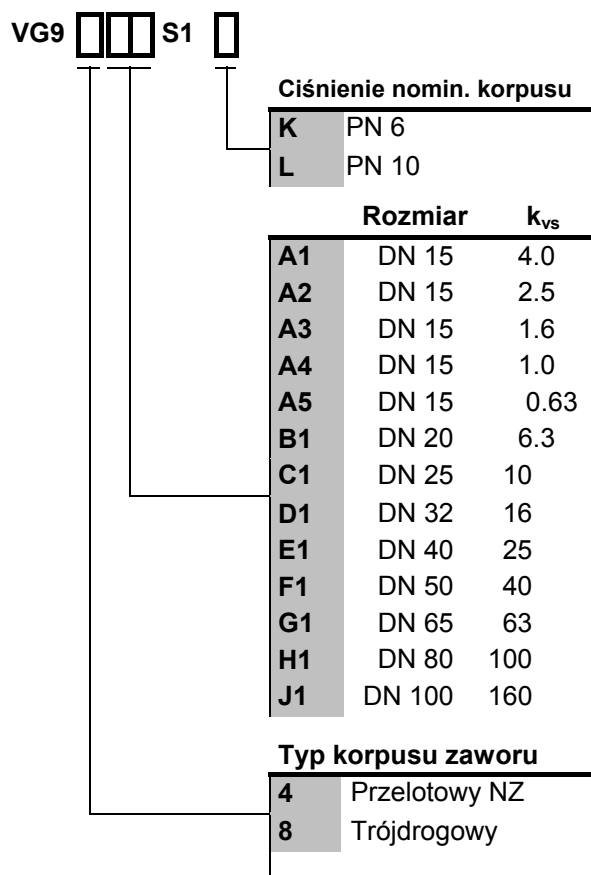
VG9 ☐☐☐ S1 ☐

Ciśnienie nomin. korpusu

| | |
|---|---|
| K | PN 6 |
| L | PN 10 |

| | Rozmiar | $k_{vs}$ |
|---|---|---|
| A1 | DN 15 | 4.0 |
| A2 | DN 15 | 2.5 |
| A3 | DN 15 | 1.6 |
| A4 | DN 15 | 1.0 |
| A5 | DN 15 | 0.63 |
| B1 | DN 20 | 6.3 |
| C1 | DN 25 | 10 |
| D1 | DN 32 | 16 |
| E1 | DN 40 | 25 |
| F1 | DN 50 | 40 |
| G1 | DN 65 | 63 |
| H1 | DN 80 | 100 |
| J1 | DN 100 | 160 |

Typ korpusu zaworu

| | |
|---|---|
| 4 | Przelotowy NZ |
| 8 | Trójdrogowy |